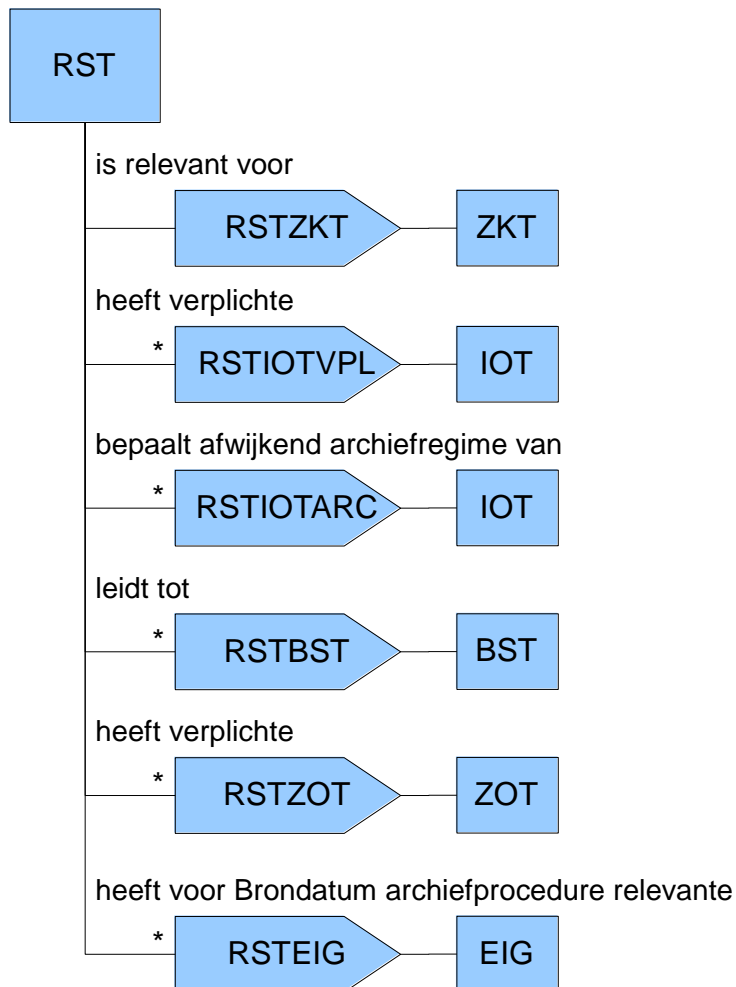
RST

is relevant voor

RSTZKT

ZKT

heeft verplichte

*

RSTIOTVPL

IOT

bepaalt afwijkend archiefregime van

*

RSTIOTARC

IOT

leidt tot

*

RSTBST

BST

heeft verplichte

*

RSTZOT

ZOT

heeft voor Brondatum archiefprocedure relevante

*

RSTEIG

EIG